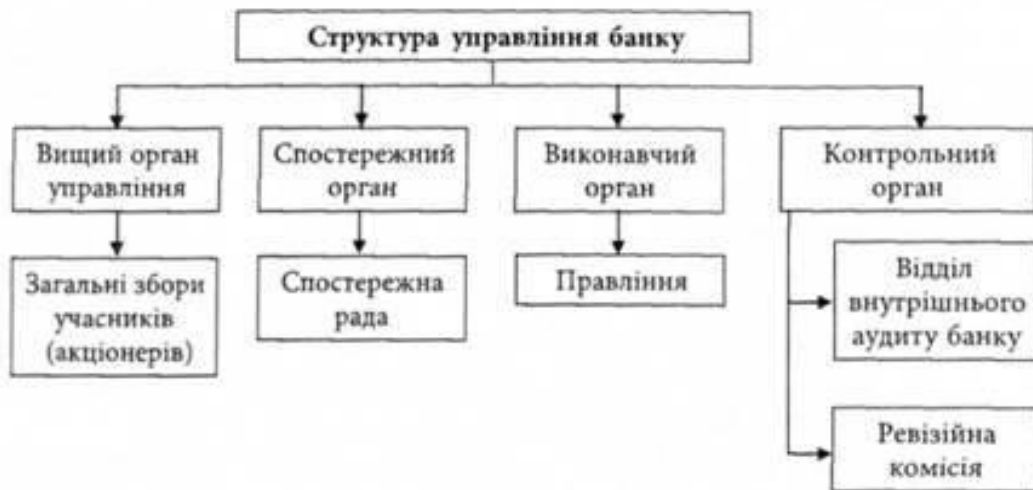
Структура управління банку

Вищий орган управління

Спостережний орган

Виконавчий орган

Контрольний орган

Загальні збори учасників (акціонерів)

Спостережна рада

Правління

Відділ внутрішнього аудиту банку

Ревізійна комісія